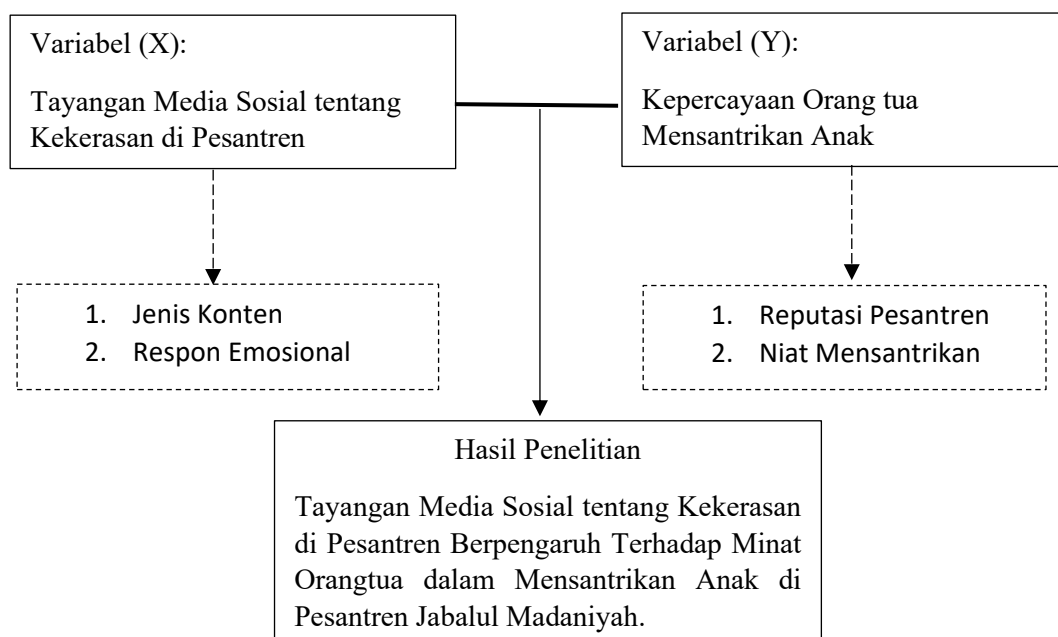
Variabel (X):

Tayangan Media Sosial tentang Kekerasan di Pesantren

Variabel (Y):

Kepercayaan Orang tua Mensantrikan Anak

1. Jenis Konten
2. Respon Emosional

1. Reputasi Pesantren
2. Niat Mensantrikan

Hasil Penelitian

Tayangan Media Sosial tentang Kekerasan di Pesantren Berpengaruh Terhadap Minat Orangtua dalam Mensantrikan Anak di Pesantren Jabalul Madaniyah.